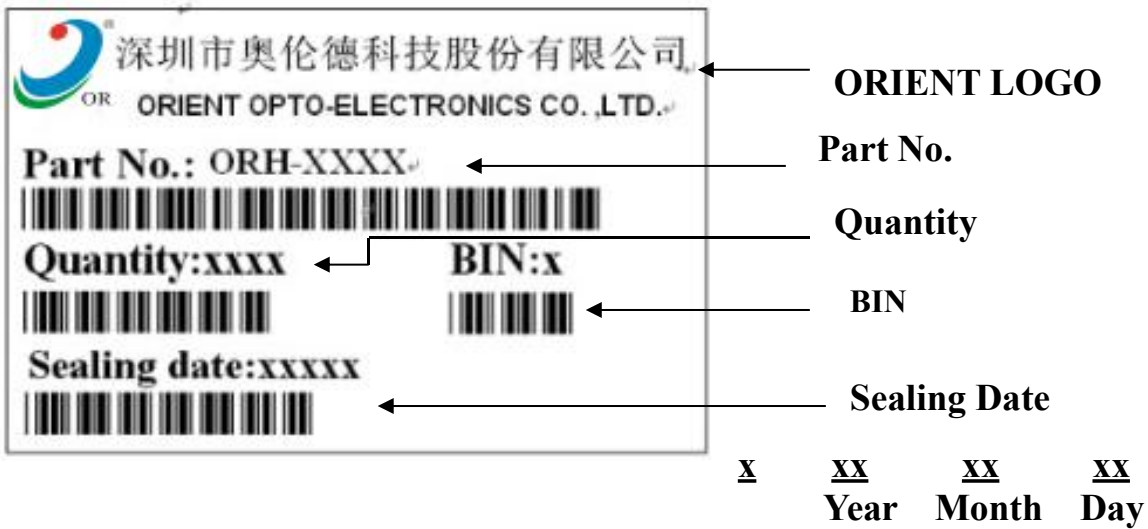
OR 深圳市奥伦德科技股份有限公司
ORIENT OPTO-ELECTRONICS CO. ,LTD.

ORIENT LOGO

Part No.: ORH-XXXX

Part No.

Quantity

Quantity:xxxx

BIN:x

BIN

Sealing date:xxxxx

Sealing Date

x xx xx xx
Year Month Day